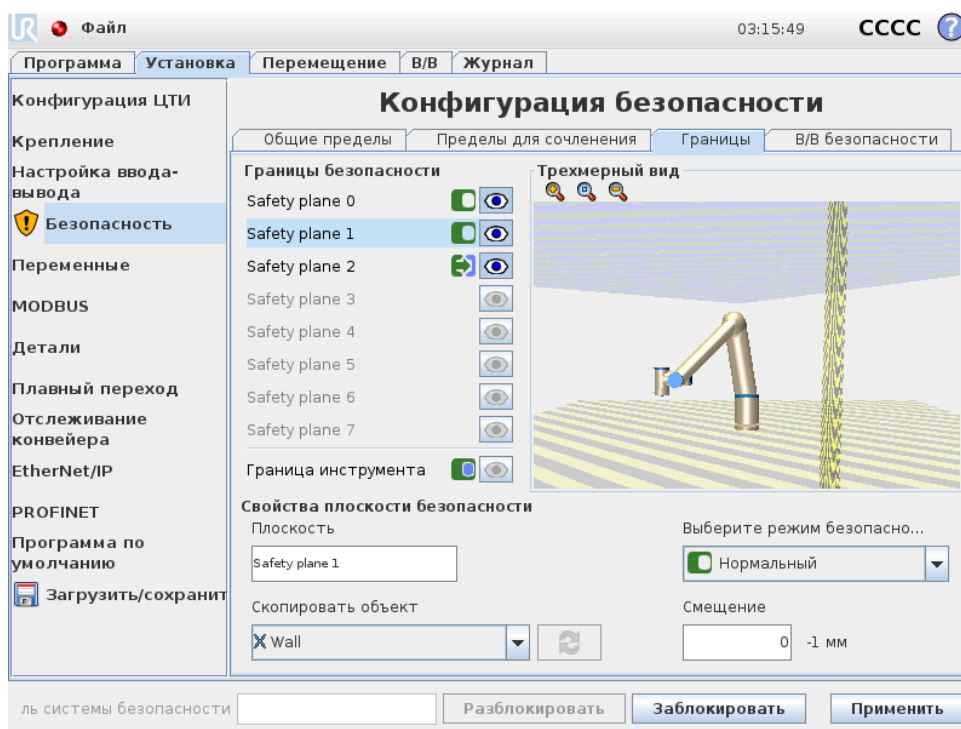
Файл

03:15:49

CCCC

Программа | Установка | Перемещение | В/В | Журнал

Конфигурация ЦТИ

Крепление

Настройка ввода-вывода

Безопасность

Переменные

MODBUS

Детали

Плавный переход

Отслеживание конвейера

EtherNet/IP

PROFINET

Программа по умолчанию

Загрузить/сохранит

Конфигурация безопасности

Общие пределы | Пределы для сочленения | Границы | В/В безопасности

Границы безопасности

Safety plane 0

Safety plane 1

Safety plane 2

Safety plane 3

Safety plane 4

Safety plane 5

Safety plane 6

Safety plane 7

Граница инструмента

Трехмерный вид

Свойства плоскости безопасности

Плоскость

Safety plane 1

Скопировать объект

Wall

Выберите режим безопасно...

Нормальный

Смещение

0 -1 мм

ль системы безопасности

Разблокировать

Заблокировать

Применить